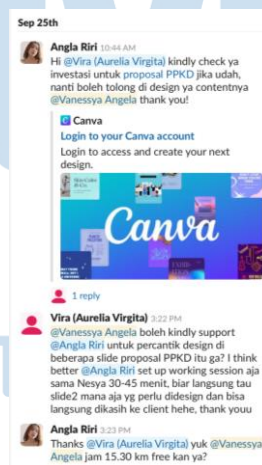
Sep 25th

Angla Riri 10:44 AM
Hi @Vira (Aurelia Virgita) kindly check ya investasi untuk proposal PPKD jika udah, nanti boleh tolong di design ya contentnya @Vanessya Angela thank you!

Canva
Login to your Canva account
Login to access and create your next design.

Canva

1 reply

Vira (Aurelia Virgita) 3:22 PM
@Vanessya Angela boleh kindly support @Angla Riri untuk percantik design di beberapa slide proposal PPKD itu ga? I think better @Angla Riri set up working session aja sama Nesya 30-45 menit, biar langsung tau slide2 mana aja yg perlu didesign dan bisa langsung dikasih ke client hehe, thank youu

Angla Riri 3:23 PM
Thanks @Vira (Aurelia Virgita) yuk @Vanessya Angela jam 15.30 km free kan ya?